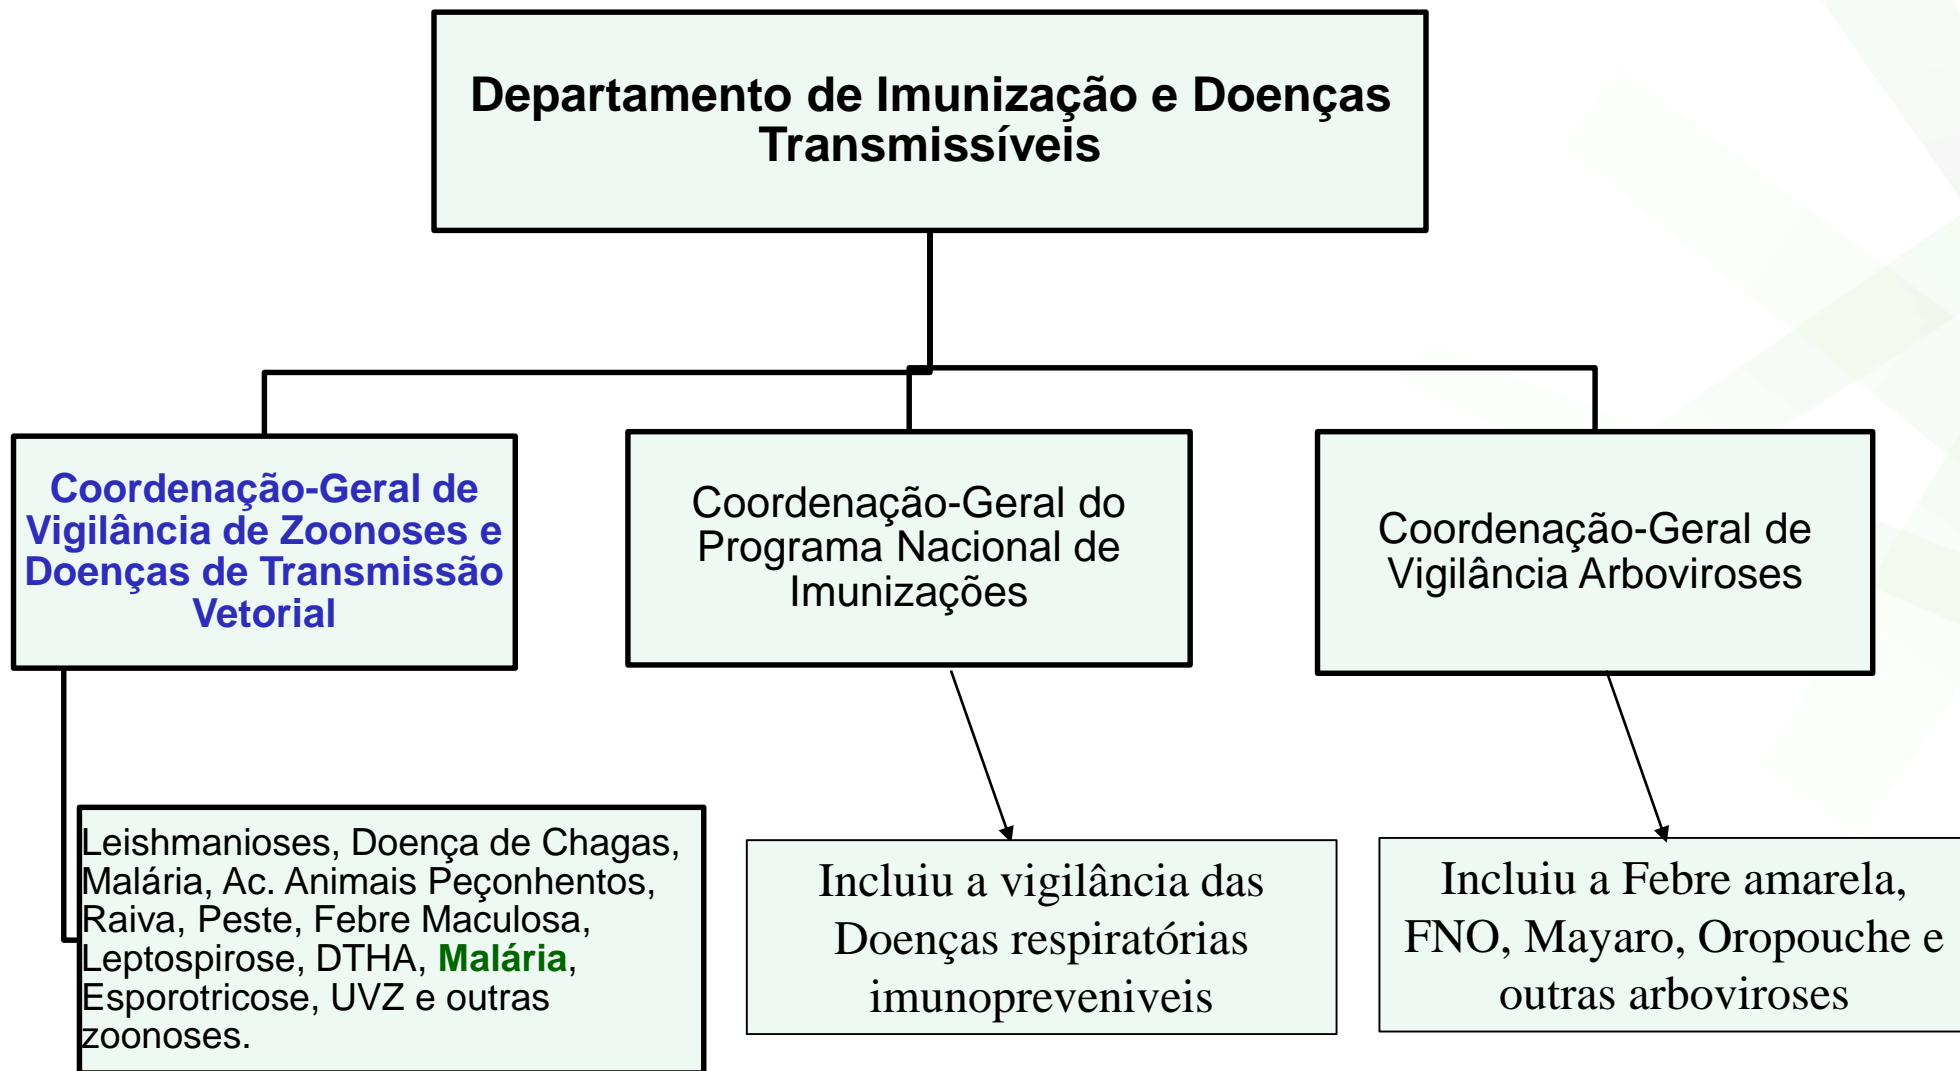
Departamento de Imunização e Doenças Transmissíveis

Coordenação-Geral de Vigilância de Zoonoses e Doenças de Transmissão Vetorial

Coordenação-Geral do Programa Nacional de Imunizações

Coordenação-Geral de Vigilância Arboviroses

Leishmanioses, Doença de Chagas, Malária, Ac. Animais Peçonhentos, Raiva, Peste, Febre Maculosa, Leptospirose, DTHA, Malária, Esporotricose, UVZ e outras zoonoses.

Incluiu a vigilância das Doenças respiratórias imunopreveniveis

Incluiu a Febre amarela, FNO, Mayaro, Oropouche e outras arboviroses